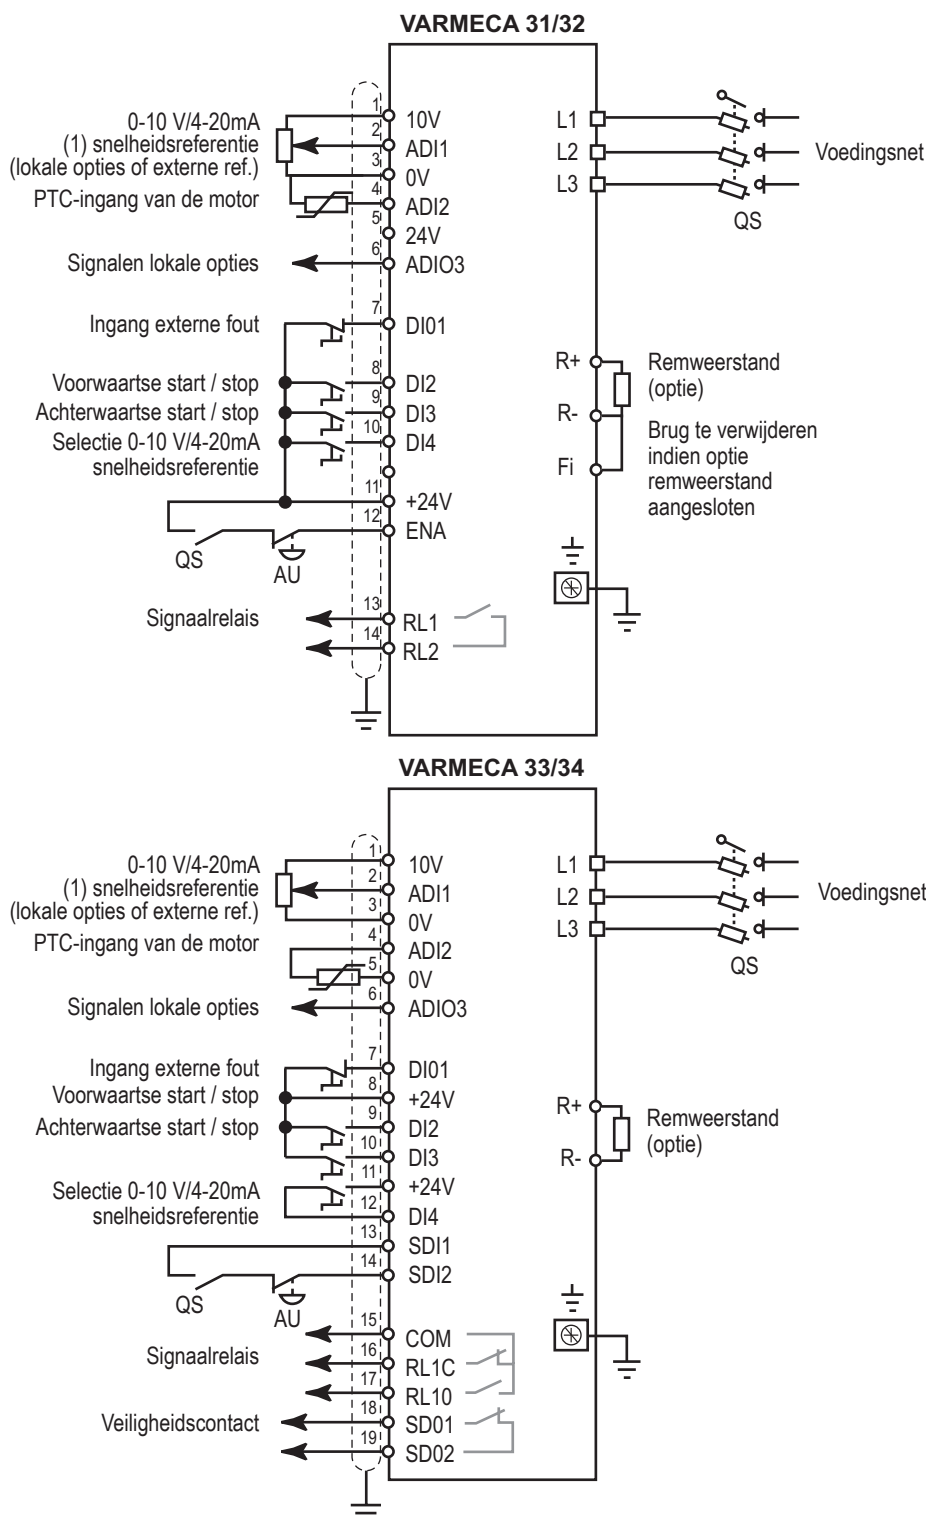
VARMECA 31/32

0-10 V/4-20mA (1) snelheidsreferentie (lokale opties of externe ref.)
PTC-ingang van de motor
Signalen lokale opties
Ingang externe fout
Voorwaartse start / stop
Achterwaartse start / stop
Selectie 0-10 V/4-20mA snelheidsreferentie
QS
AU
Signaalrelais

1 10V
2 ADI1
3 0V
4 ADI2
5 24V
6 ADIO3
7 DI01
8 DI2
9 DI3
10 DI4
11 +24V
12 ENA
13 RL1
14 RL2

L1
L2
L3
Voedingsnet
QS

R+
R-
Fi
Remweerstand (optie)
Brug te verwijderen indien optie remweerstand aangesloten

VARMECA 33/34

0-10 V/4-20mA (1) snelheidsreferentie (lokale opties of externe ref.)
PTC-ingang van de motor
Signalen lokale opties
Ingang externe fout
Voorwaartse start / stop
Achterwaartse start / stop
Selectie 0-10 V/4-20mA snelheidsreferentie
QS
AU
Signaalrelais
Veiligheidscontact

1 10V
2 ADI1
3 0V
4 ADI2
5 0V
6 ADIO3
7 DI01
8 +24V
9 DI2
10 DI3
11 +24V
12 DI4
13 SDI1
14 SDI2
15 COM
16 RL1C
17 RL10
18 SD01
19 SD02

L1
L2
L3
Voedingsnet
QS

R+
R-
Remweerstand (optie)